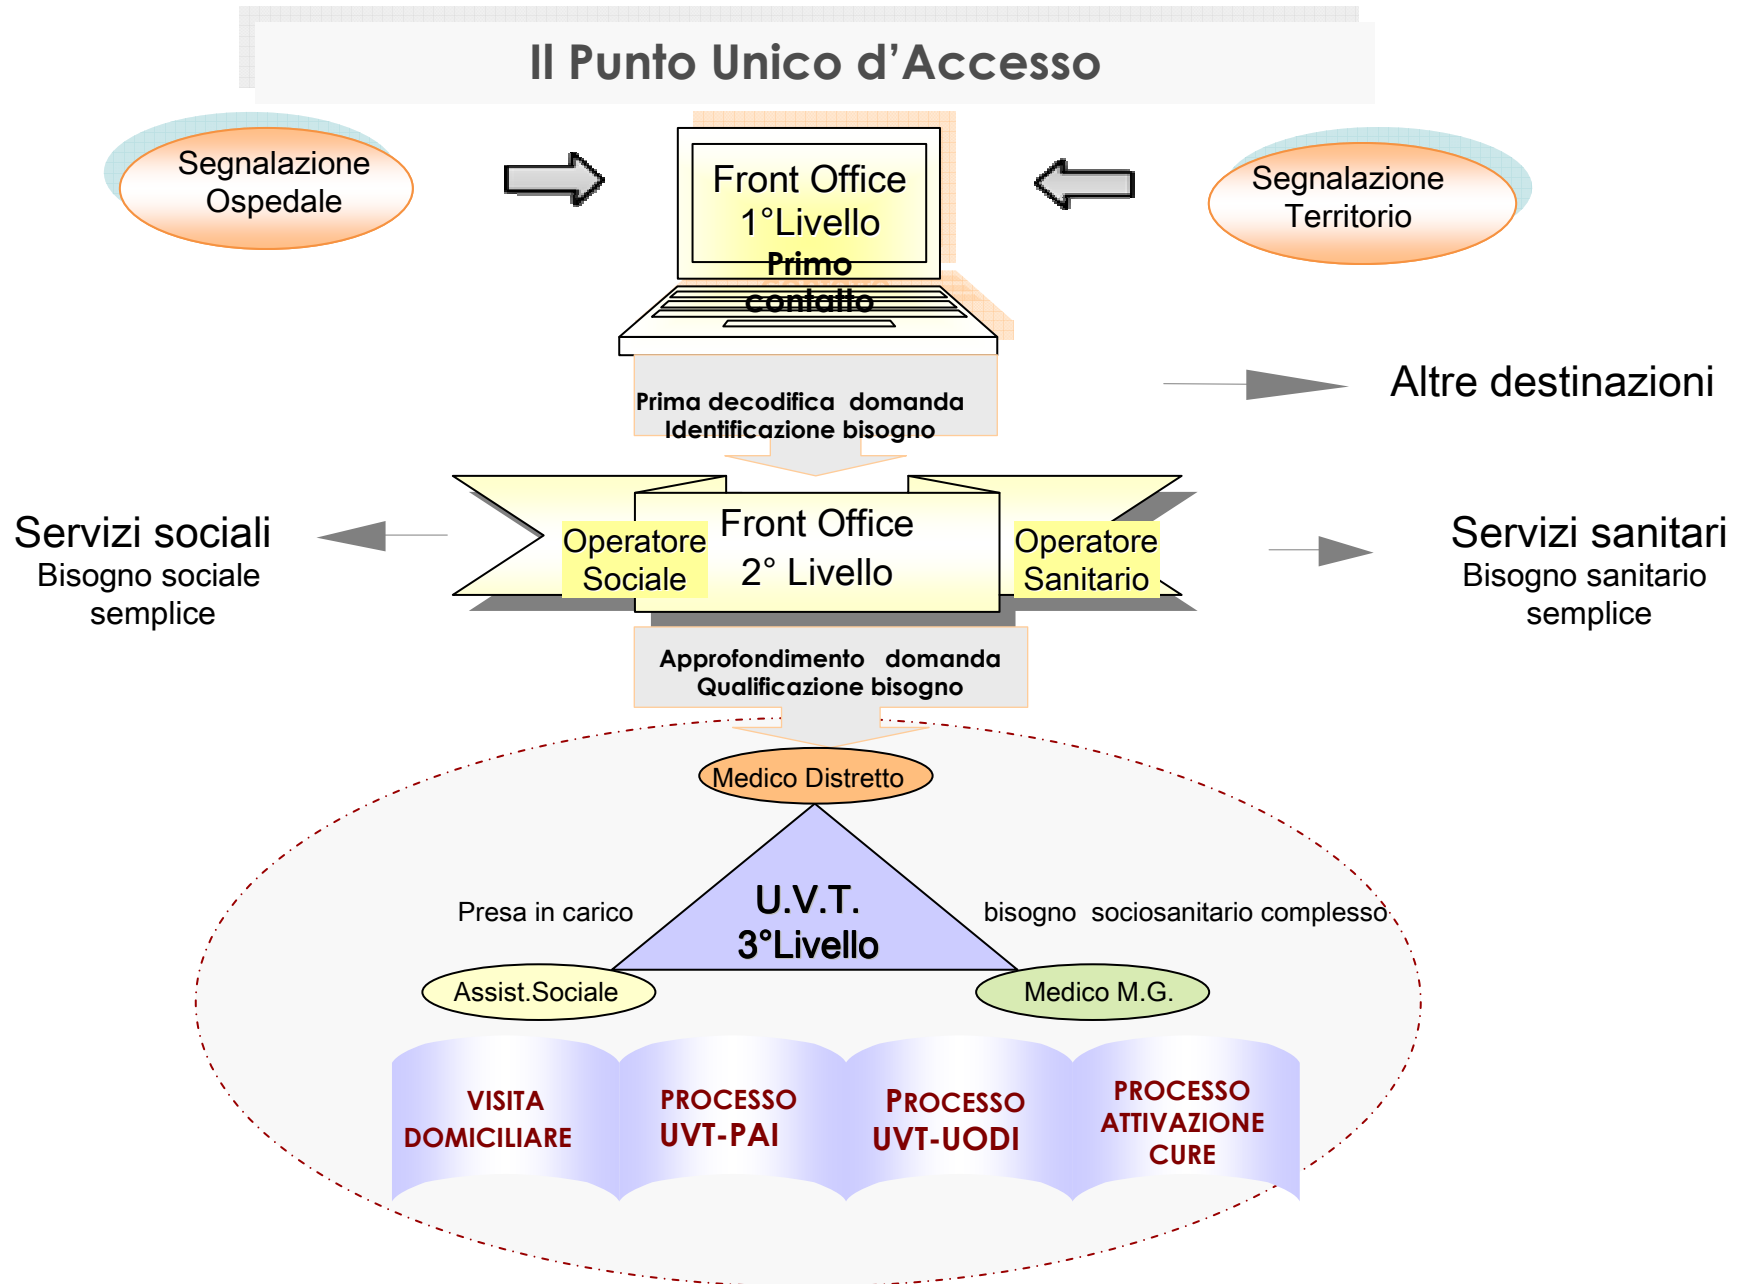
Il Punto Unico d’Accesso

Segnalazione Ospedale

Front Office 1°Livello

Primo contatto

Segnalazione Territorio

Altre destinazioni

Prima decodifica domanda
Identificazione bisogno

Servizi sociali
Bisogno sociale semplice

Operatore Sociale

Front Office 2° Livello

Operatore Sanitario

Servizi sanitari
Bisogno sanitario semplice

Approfondimento domanda
Qualificazione bisogno

Medico Distretto

Presa in carico

U.V.T.
3°Livello

bisogno sociosanitario complesso

Assist.Sociale

Medico M.G.

VISITA DOMICILIARE

PROCESSO UVT-PAI

PROCESSO UVT-UODI

PROCESSO ATTIVAZIONE CURE